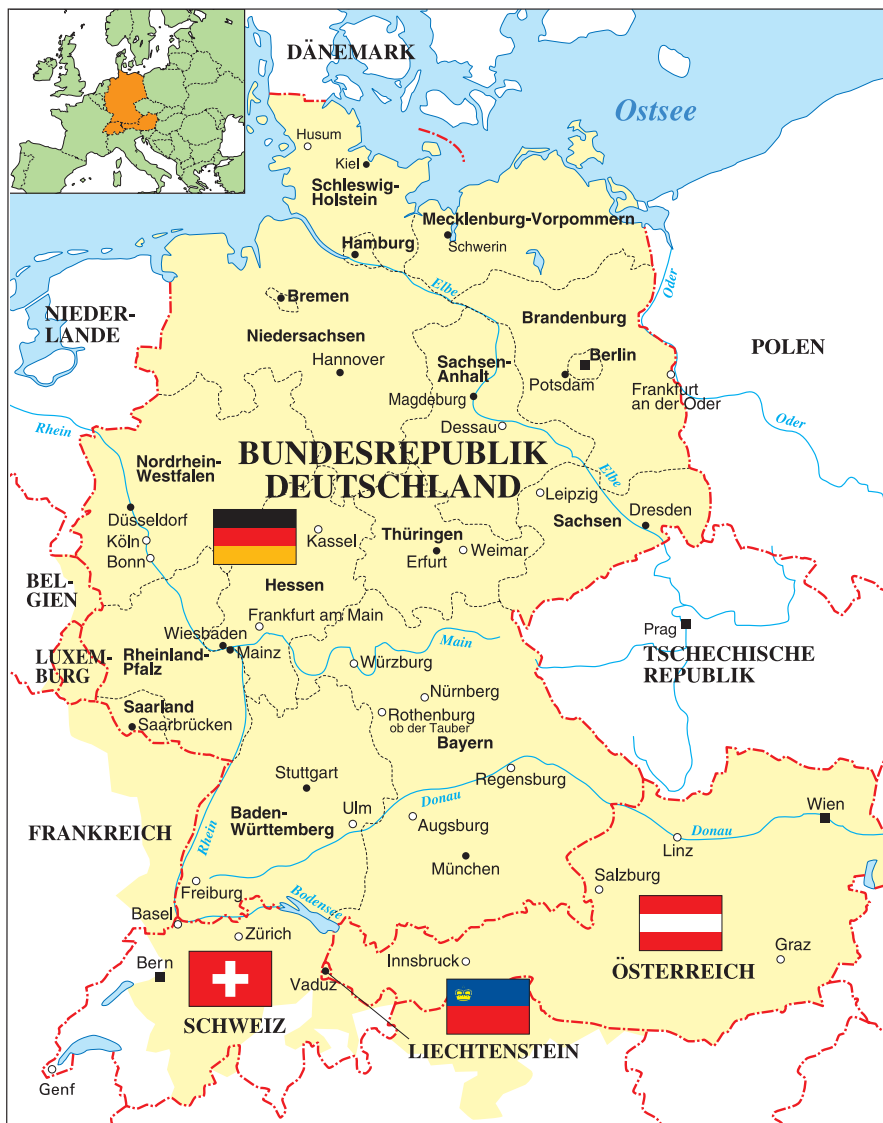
DÄNEMARK

Ostsee

Husum
Kiel
Schleswig-Holstein
Mecklenburg-Vorpommern
Hamburg
Schwerin
Elbe
Oder
Bremen
NIEDERLANDE
Niedersachsen
Brandenburg
Berlin
POLEN
Hannover
Sachsen-Anhalt
Potsdam
Frankfurt an der Oder
Magdeburg
Oder
Rhein
Dessau
BUNDESREPUBLIK DEUTSCHLAND
Elbe
Nordrhein-Westfalen
Leipzig
Düsseldorf
Sachsen
Dresden
Köln
Kassel
Thüringen
Bonn
Weimar
Erfurt
BELGIEN
Hessen
Frankfurt am Main
Main
Prag
Wiesbaden
LUXEMBURG
Rheinland-Pfalz
Mainz
TSCHECHISCHE REPUBLIK
Würzburg
Nürnberg
Saarland
Rothenburg ob der Tauber
Saarbrücken
Bayern
Regensburg
Stuttgart
Donau
Baden-Württemberg
Ulm
Wien
FRANKREICH
Augsburg
Donau
Linz
Rhein
München
Salzburg
Freiburg
Basel
Bodensee
Zürich
Graz
Bern
Innsbruck
ÖSTERREICH
Vaduz
SCHWEIZ
LIECHTENSTEIN
Genf